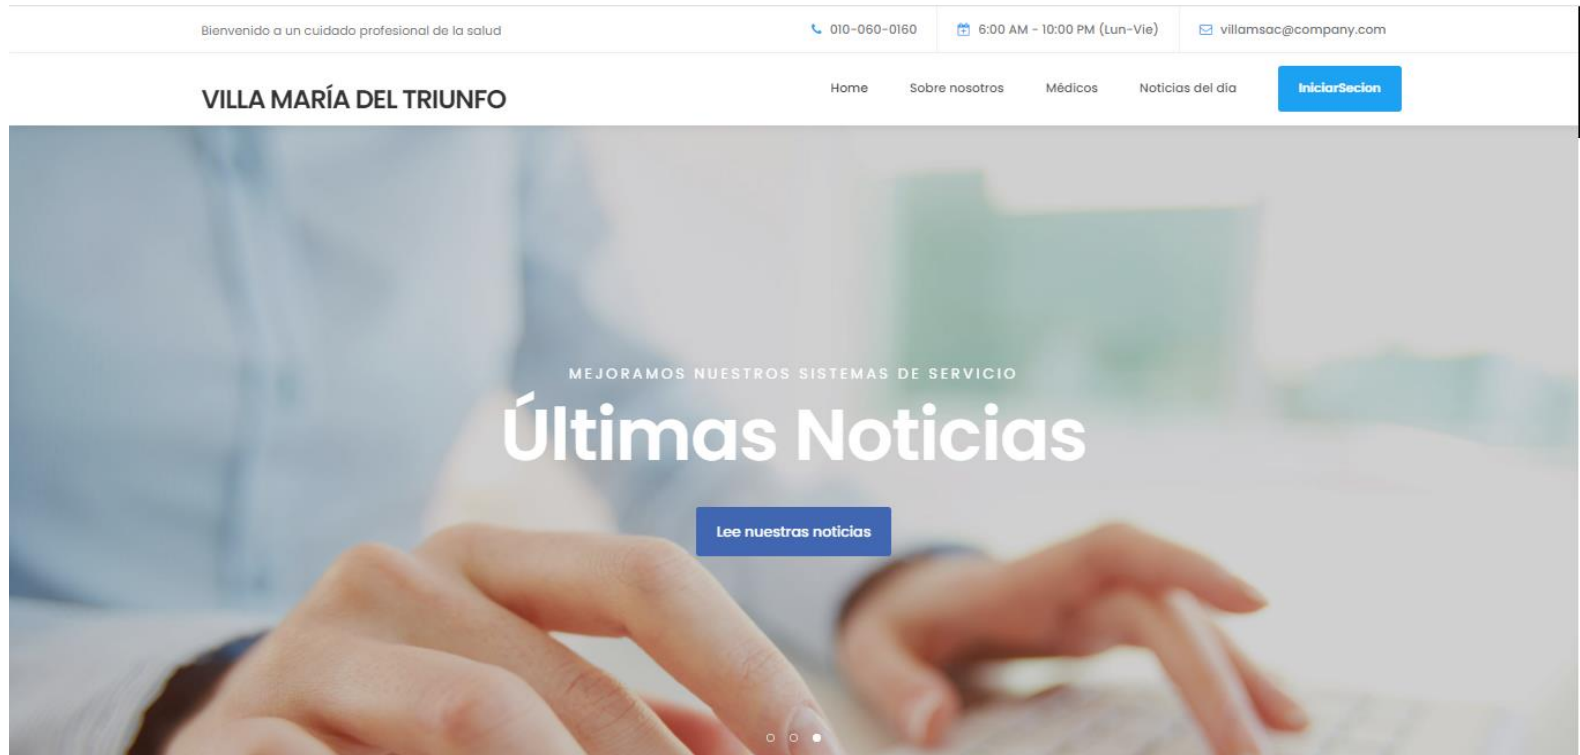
Bienvenido a un cuidado profesional de la salud

010-060-0160

6:00 AM - 10:00 PM (Lun-Vie)

villamsac@company.com

VILLA MARÍA DEL TRIUNFO

Home

Sobre nosotros

Médicos

Noticias del dia

IniciarSecion

MEJORAMOS NUESTROS SISTEMAS DE SERVICIO

Últimas Noticias

Lee nuestras noticias